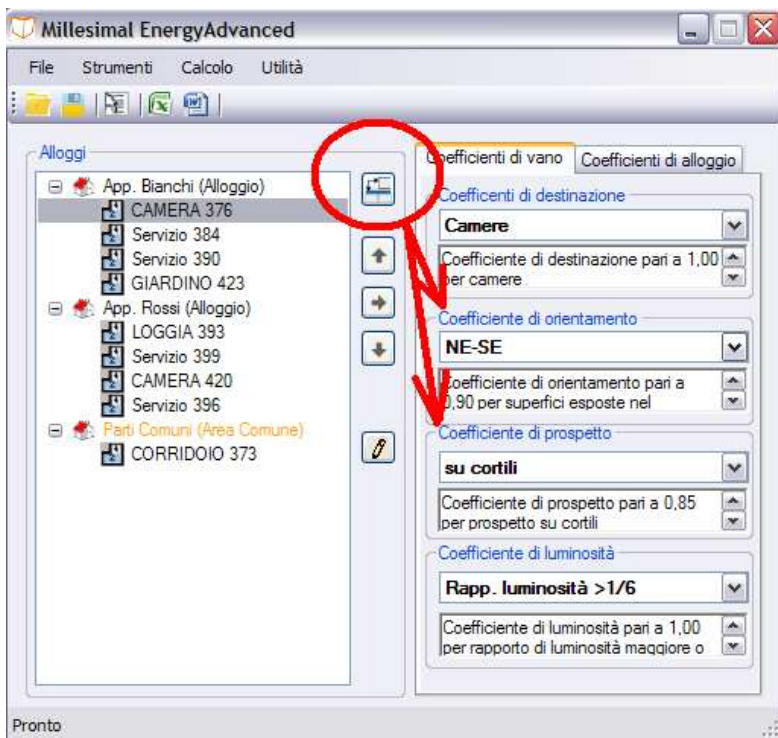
Millesimal EnergyAdvanced

File Strumenti Calcolo Utilità

Alloggi

App. Bianchi (Alloggio)
CAMERA 376
Servizio 384
Servizio 390
GIARDINO 423
App. Rossi (Alloggio)
LOGGIA 393
Servizio 399
CAMERA 420
Servizio 396
Parti Comuni (Area Comune)
CORRIDOIO 373

Coefficienti di vano | Coefficienti di alloggio

Coefficenti di destinazione
Camere
Coefficiente di destinazione pari a 1,00 per camere

Coefficiente di orientamento
NE-SE
Coefficiente di orientamento pari a 0,90 per superfici esposte nel

Coefficiente di prospetto
su cortili
Coefficiente di prospetto pari a 0,85 per prospetto su cortili

Coefficiente di luminosità
Rapp. luminosità >1/6
Coefficiente di luminosità pari a 1,00 per rapporto di luminosità maggiore o

Pronto